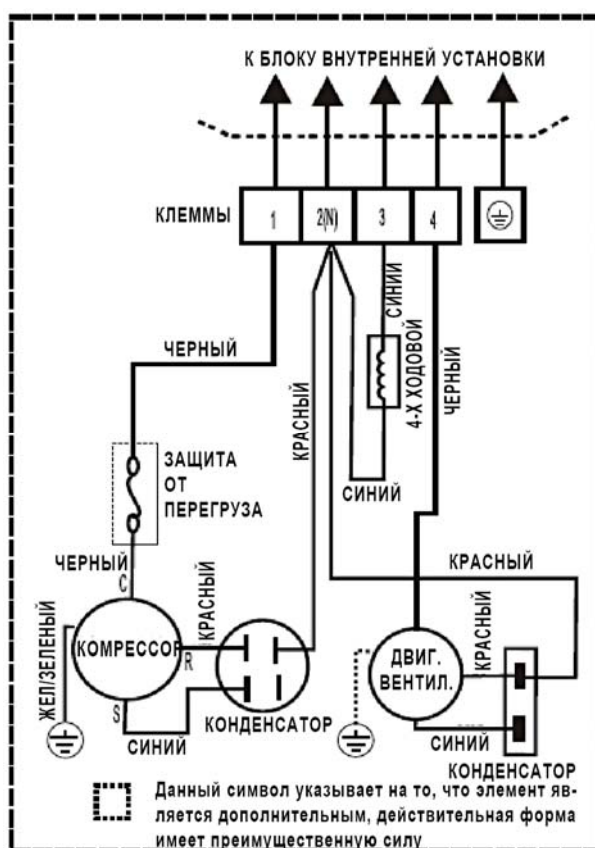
К БЛОКУ ВНУТРЕННЕЙ УСТАНОВКИ

КЛЕММЫ
1
2(N)
3
4

СИНИЙ
4-Х ХОДОВОЙ
ЧЕРНЫЙ
ЧЕРНЫЙ
КРАСНЫЙ
СИНИЙ
ЗАЩИТА ОТ ПЕРЕГРУЗА
ЧЕРНЫЙ
C
КРАСНЫЙ
КРАСНЫЙ
ЖЕЛ/ЗЕЛЕНЫЙ
КОМПРЕССОР
R
S
КОНДЕНСАТОР
СИНИЙ
ДВИГ. ВЕНТИЛ.
КРАСНЫЙ
СИНИЙ
КОНДЕНСАТОР

Данный символ указывает на то, что элемент является дополнительным, действительная форма имеет преимущественную силу